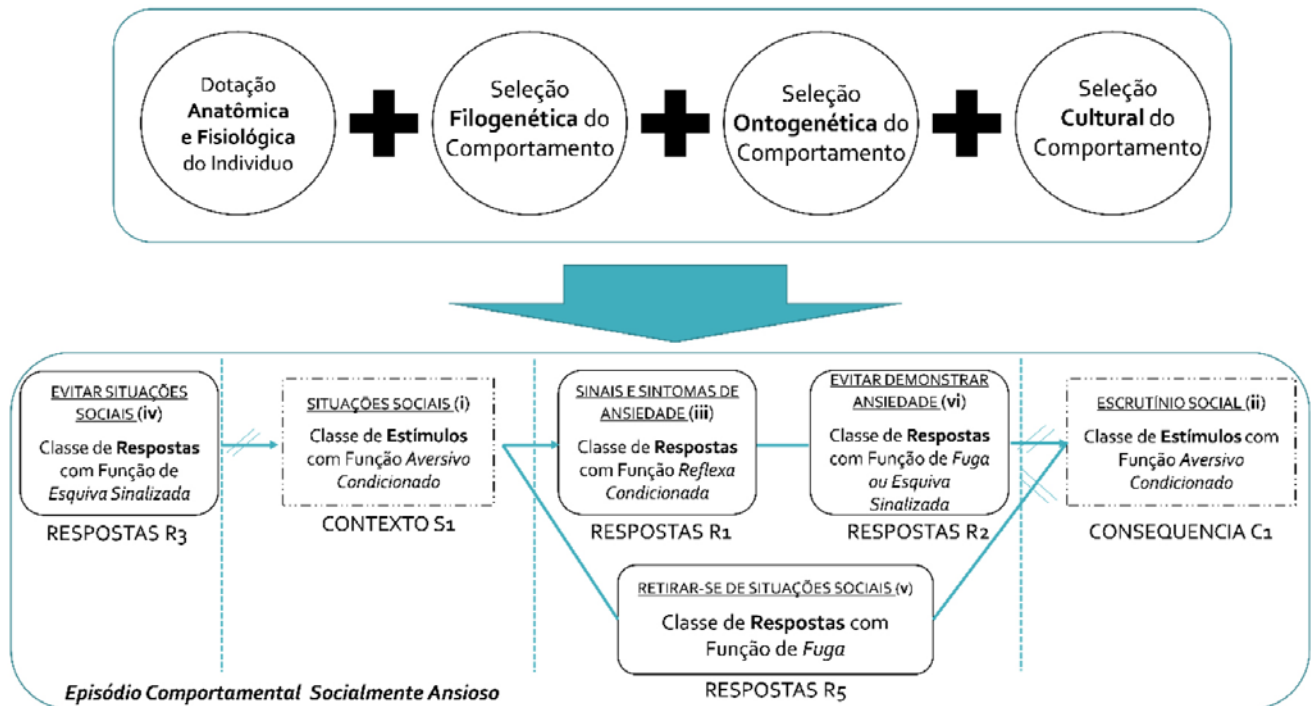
Dotação **Anatômica e Fisiológica** do Individuo

Seleção **Filogenética** do Comportamento

Seleção **Ontogenética** do Comportamento

Seleção **Cultural** do Comportamento

EVITAR SITUAÇÕES SOCIAIS (iv)
Classe de **Respostas** com Função de *Esquiva Sinalizada*
RESPOSTAS R3

SITUAÇÕES SOCIAIS (i)
Classe de **Estímulos** com Função *Aversivo Condicionado*
CONTEXTO S1

SINAIS E SINTOMAS DE ANSIEDADE (iii)
Classe de **Respostas** com Função *Reflexa Condicionada*
RESPOSTAS R1

EVITAR DEMONSTRAR ANSIEDADE (vi)
Classe de **Respostas** com Função de *Fuga ou Esquiva Sinalizada*
RESPOSTAS R2

ESCRUTÍNIO SOCIAL (ii)
Classe de **Estímulos** com Função *Aversivo Condicionado*
CONSEQUENCIA C1

RETIRAR-SE DE SITUAÇÕES SOCIAIS (v)
Classe de **Respostas** com Função de *Fuga*
RESPOSTAS R5

*Episódio Comportamental Socialmente Ansioso*